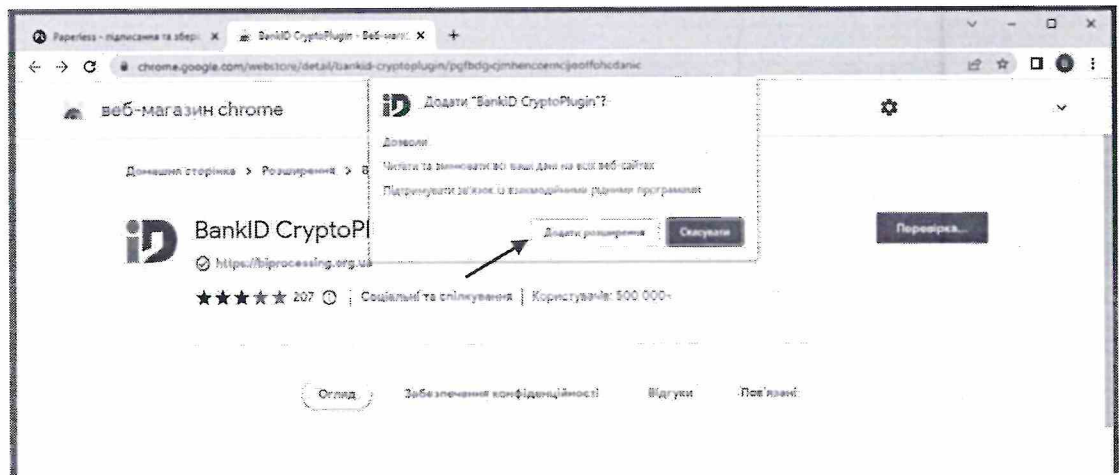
Paperless - підписання та збері X
BankID CryptoPlugin - Веб-магаз X
+
chrome.google.com/webstore/detail/bankid-cryptoplugin/pgfbdgcjmhenccemcijeoffohcdanic
веб-магазин chrome
Домашня сторінка > Розширення > B
BankID CryptoPl
https://biprocessing.org.ua
207
Соціальні та спілкування | Користувачі: 500 000+
Додати "BankID CryptoPlugin"?
Дозволи
Читати та змінювати всі ваші дані на всіх веб-сайтах
Підтримувати зв'язок із взаємодійними рідними програмами
Додати розширення
Скасувати
Перевірка...
Огляд
Забезпечення конфіденційності
Відгуки
Пов'язані